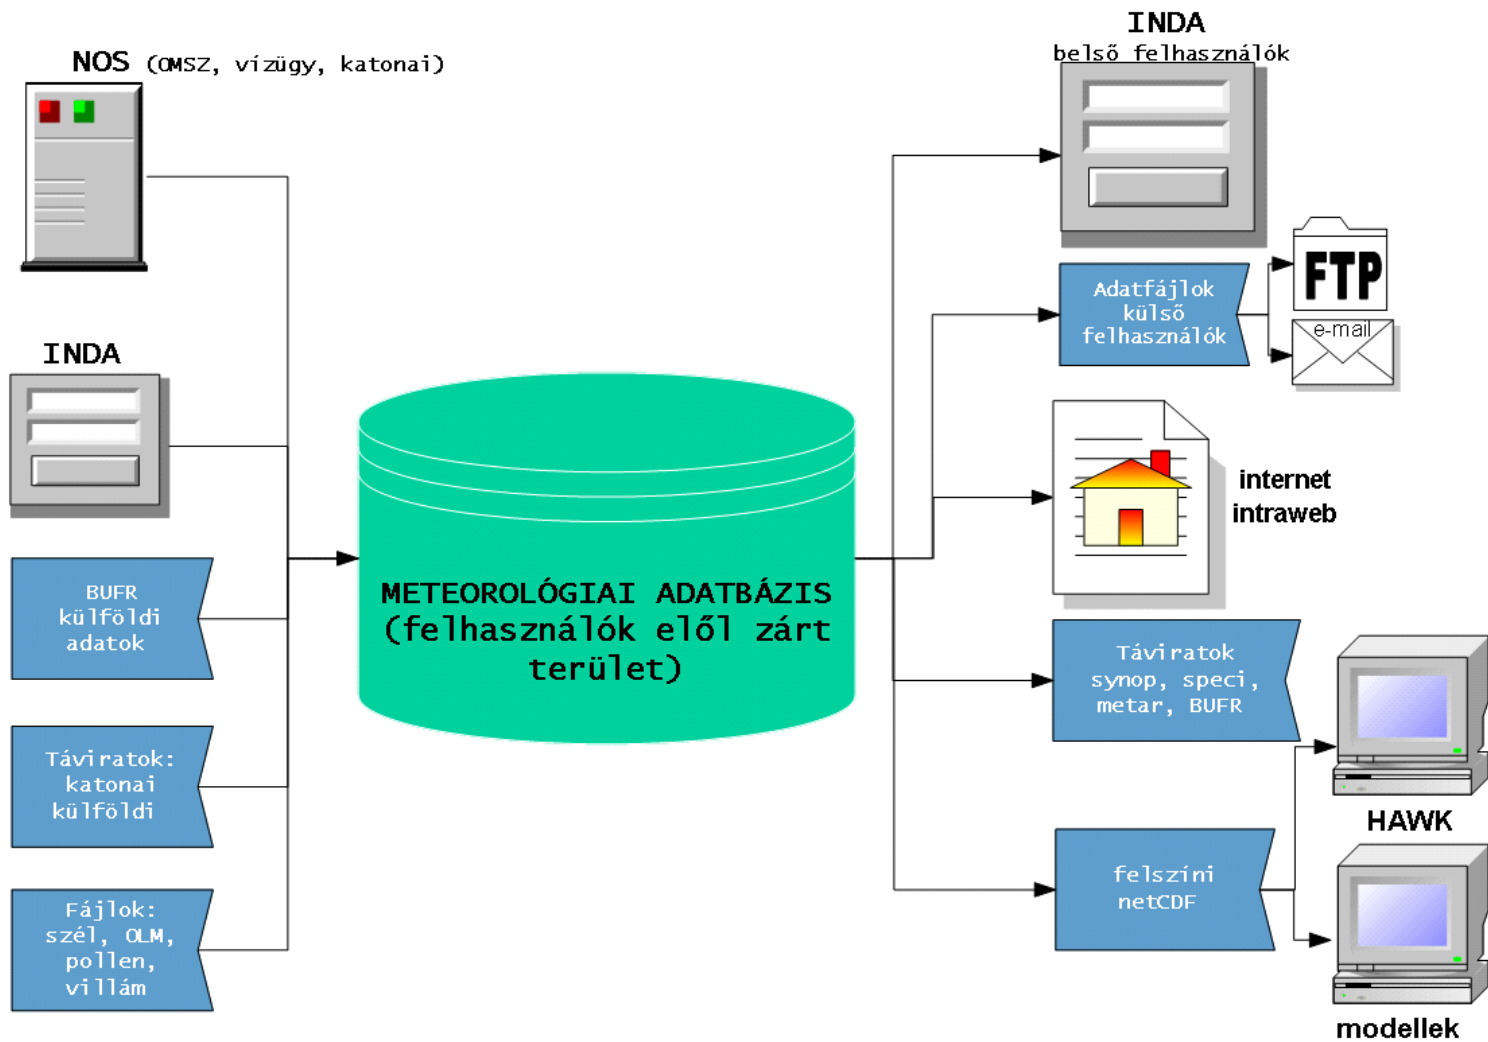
NOS (OMSZ, vízügy, katonai)

INDA

BUFR külföldi adatok

Táviratok: katonai külföldi

Fájlok: szél, OLM, pollen, villám

METEOROLÓGIAI ADATBÁZIS (felhasználók elől zárt terület)

INDA
belső felhasználók

Adatfájlok külső felhasználók

FTP

e-mail

internet intraweb

Táviratok synop, speci, metar, BUFR

HAWK

felszíni netCDF

modellek